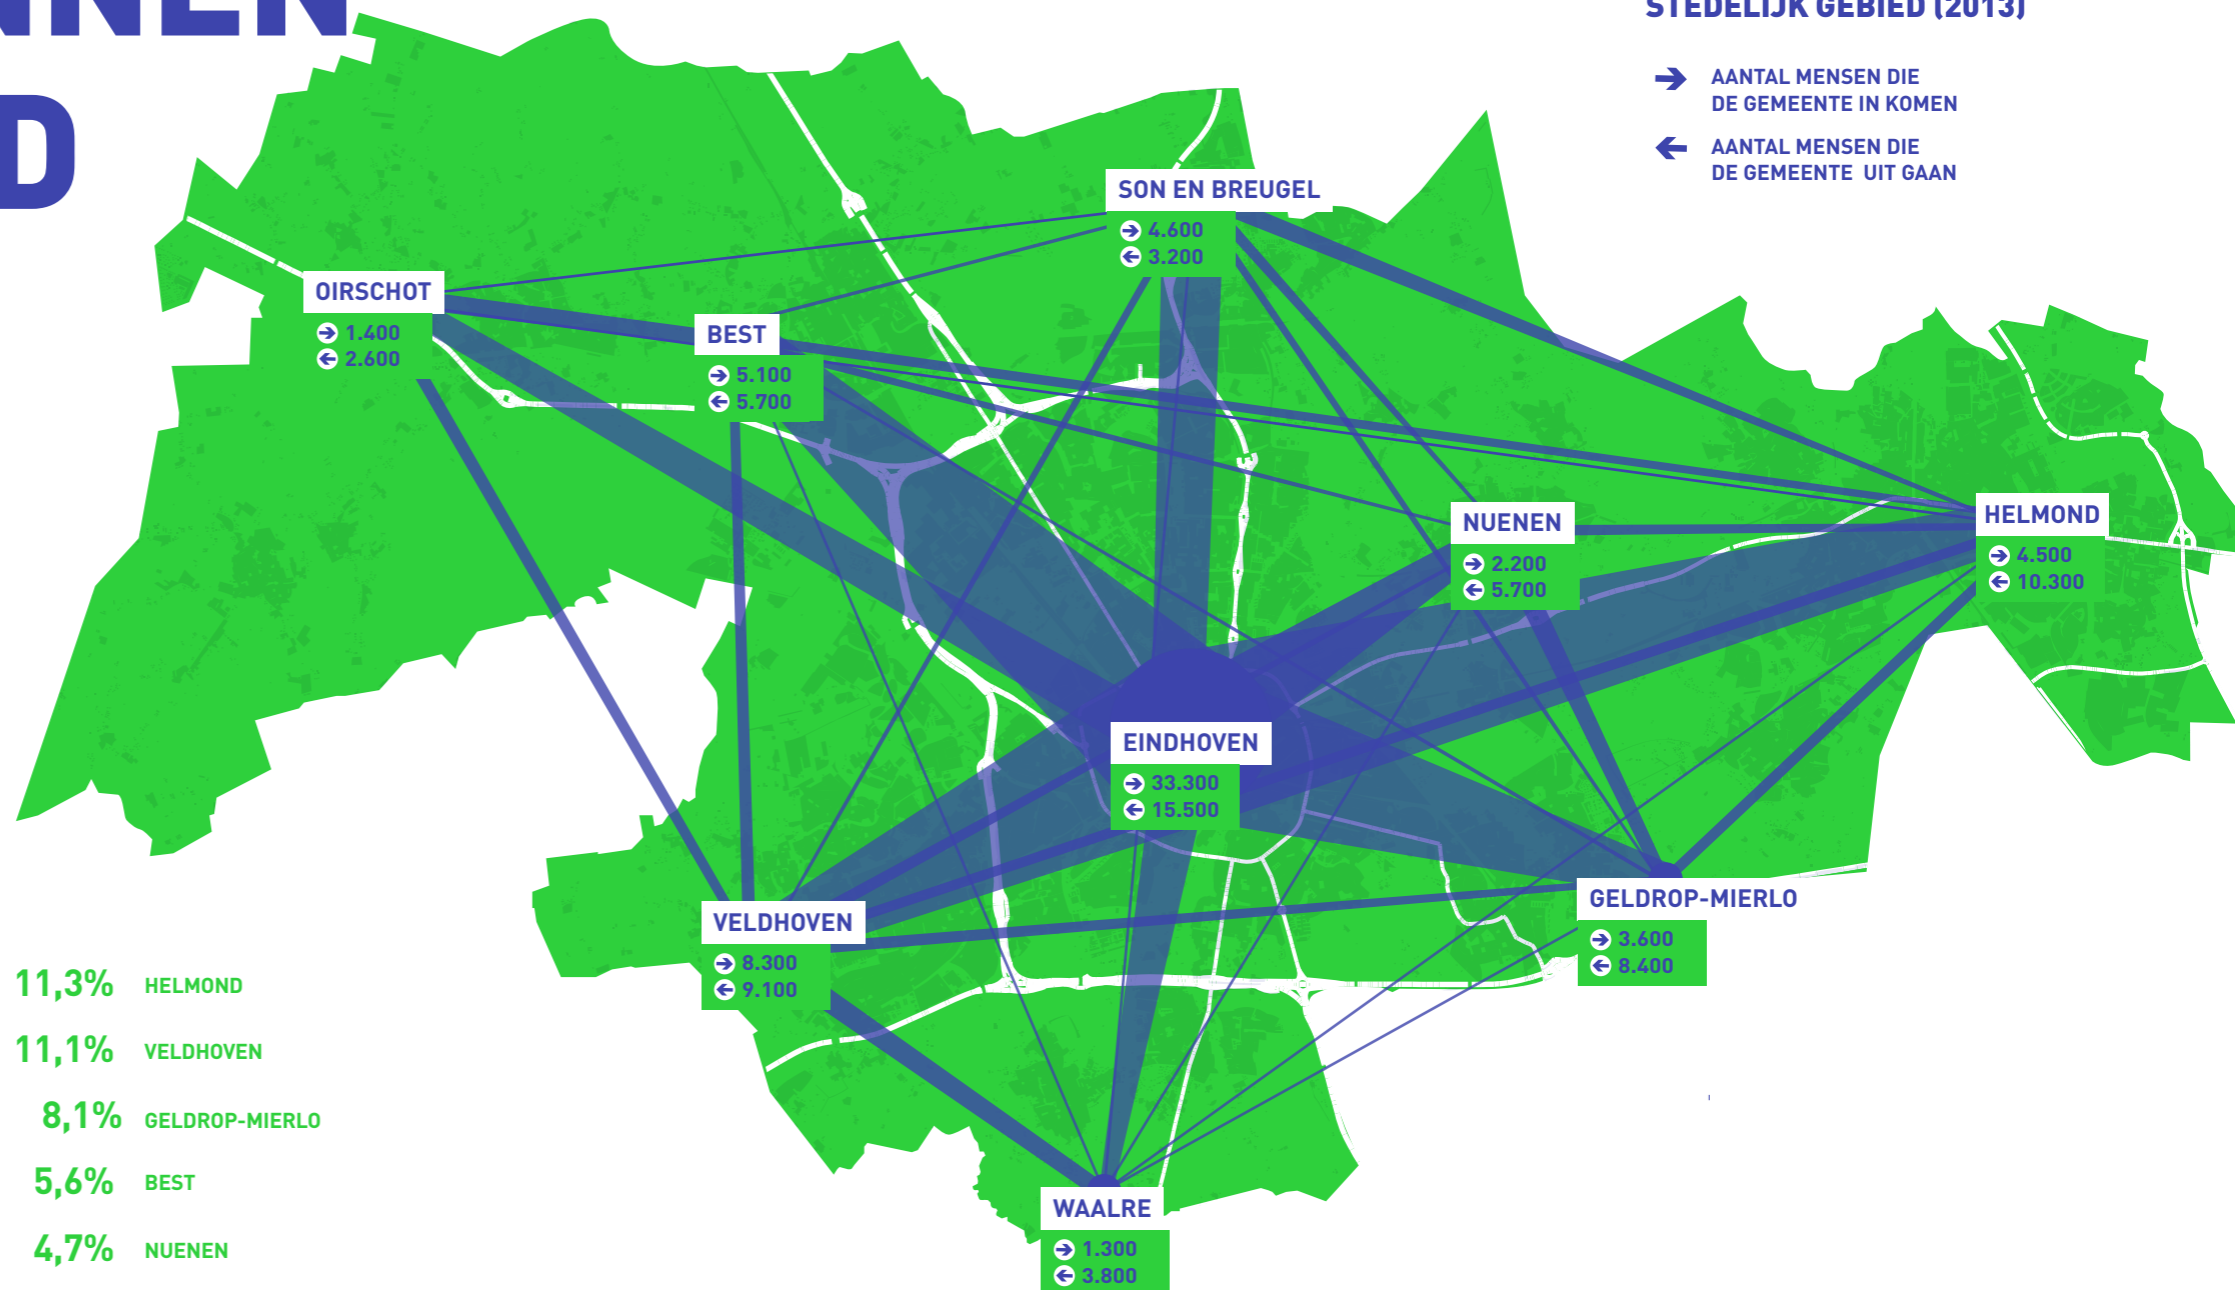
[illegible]NNEN
D

STEDELIJK GEBIED (2013)

→ AANTAL MENSEN DIE DE GEMEENTE IN KOMEN

← AANTAL MENSEN DIE DE GEMEENTE UIT GAAN

SON EN BREUGEL
→ 4.600
← 3.200

OIRSCHOT
→ 1.400
← 2.600

BEST
→ 5.100
← 5.700

NUENEN
→ 2.200
← 5.700

HELMOND
→ 4.500
← 10.300

EINDHOVEN
→ 33.300
← 15.500

VELDHOVEN
→ 8.300
← 9.100

GELDROP-MIERLO
→ 3.600
← 8.400

WAALRE
→ 1.300
← 3.800

11,3% HELMOND

11,1% VELDHOVEN

8,1% GELDROP-MIERLO

5,6% BEST

4,7% NUENEN